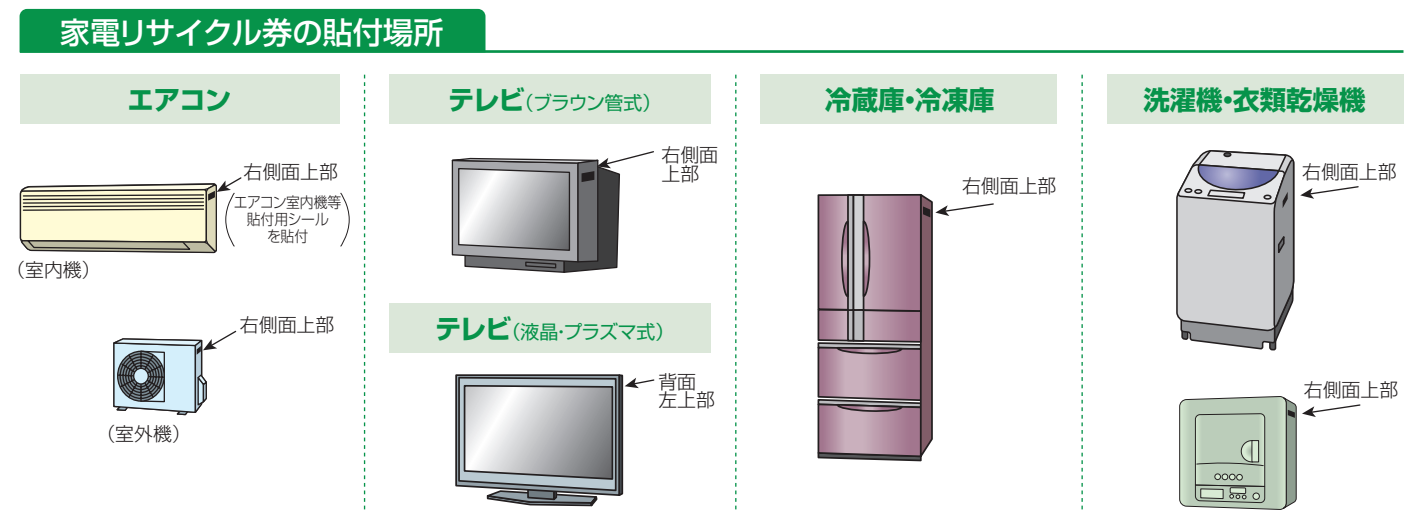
家電リサイクル券の貼付場所

エアコン

右側面上部

（エアコン室内機等貼付用シールを貼付）

（室内機）

右側面上部

（室外機）

テレビ（ブラウン管式）

右側面上部

テレビ（液晶・プラズマ式）

背面左上部

冷蔵庫・冷凍庫

右側面上部

洗濯機・衣類乾燥機

右側面上部

右側面上部